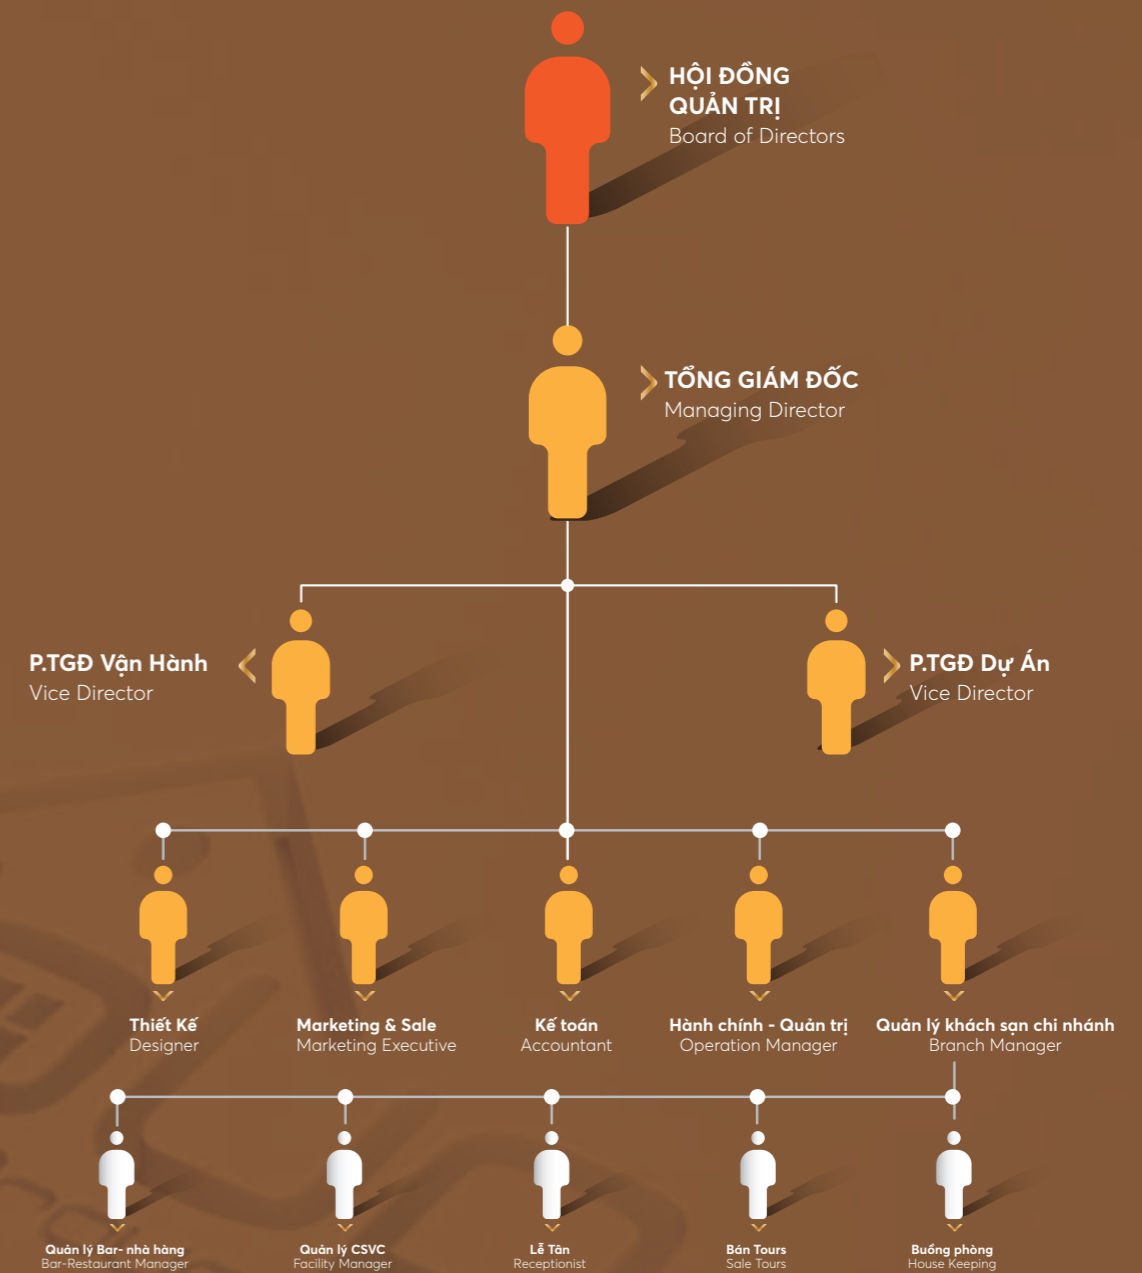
HỘI ĐỒNG QUẢN TRỊ
Board of Directors

TỔNG GIÁM ĐỐC
Managing Director

P.TGĐ Vận Hành
Vice Director

P.TGĐ Dự Án
Vice Director

Thiết Kế
Designer

Marketing & Sale
Marketing Executive

Kế toán
Accountant

Hành chính - Quản trị
Operation Manager

Quản lý khách sạn chi nhánh
Branch Manager

Quản lý Bar- nhà hàng
Bar-Restaurant Manager

Quản lý CSVC
Facility Manager

Lễ Tân
Receptionist

Bán Tours
Sale Tours

Buồng phòng
House Keeping